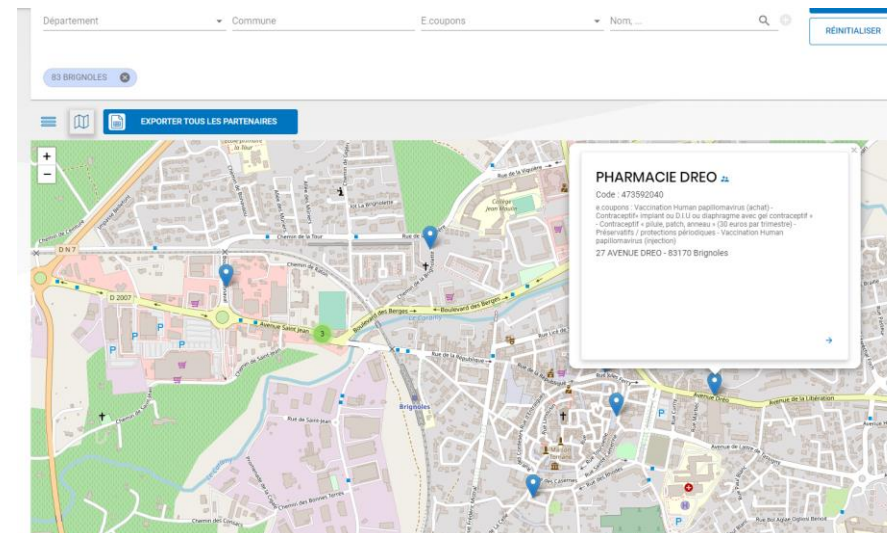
Département
Commune
E.coupons
Nom, ...
RÉINITIALISER

83 BRIGNOLES

EXPORTER TOUS LES PARTENAIRES

+
−

PHARMACIE DREO
Code : 473592040
e.coupons : Vaccination Human papillomavirus (achat) - Contraceptif» implant ou D.I.U ou diaphragme avec gel contraceptif » - Contraceptif » pilule, patch, anneau » (30 euros par trimestre) - Préservatifs / protections périodiques - Vaccination Human papillomavirus (injection)
27 AVENUE DREO - 83170 Brignoles

D N 7
D 2007
Avenue Saint Jean
Boulevard des Berges
Rue de la République
Chemin de la Tour
Chemin de Saint Jean
Rue de Saint-Jean
Chemin des Bonnes Terres
Brignoles
Avenue Dréo
Avenue de la Libération
Rue Bon Aigue Ogliesi Benoit
Collège Jean Moulin
3